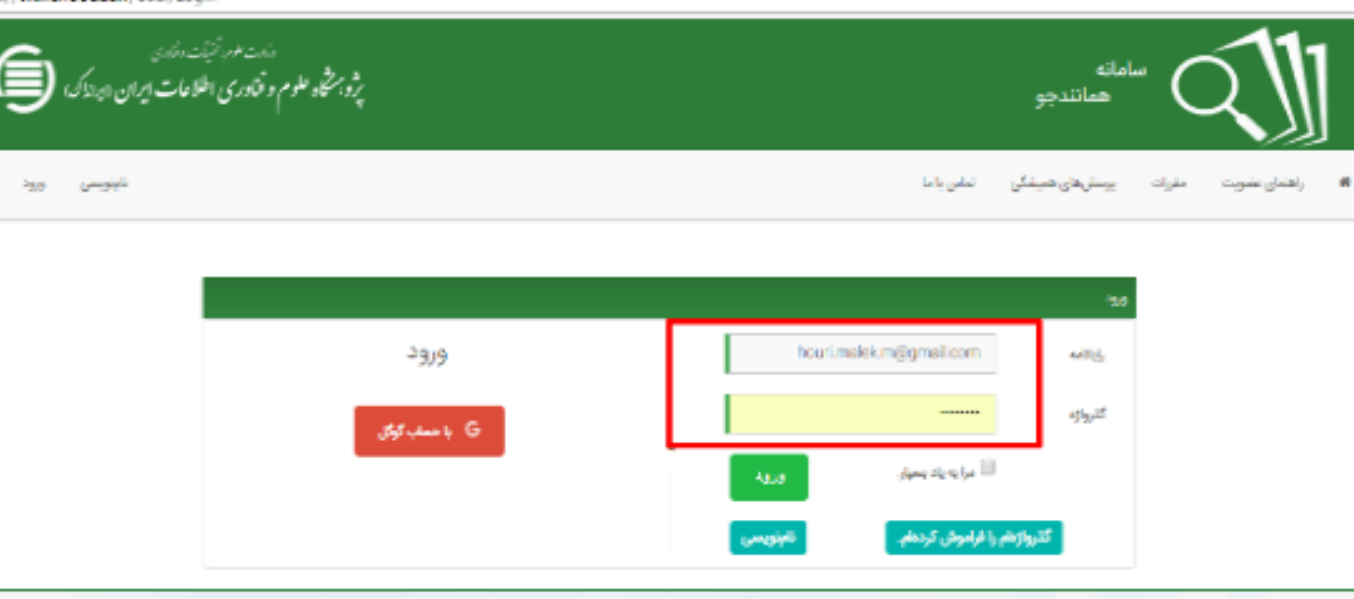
سامانه
همانندجو

وزارت علوم، تحقیقات و فناوری
پژوهشگاه علوم و فناوری اطلاعات ایران (ایرانداک)

راهنمای عضویت مقررات پرسش‌های همیشگی تماس با ما

نام‌نویسی ورود

ورود

رایانامه houri.malek.m@gmail.com

گذرواژه ••••••••

مرا به یاد بسپار

ورود

گذرواژه‌ام را فراموش کرده‌ام

نام‌نویسی

ورود

با حساب گوگل